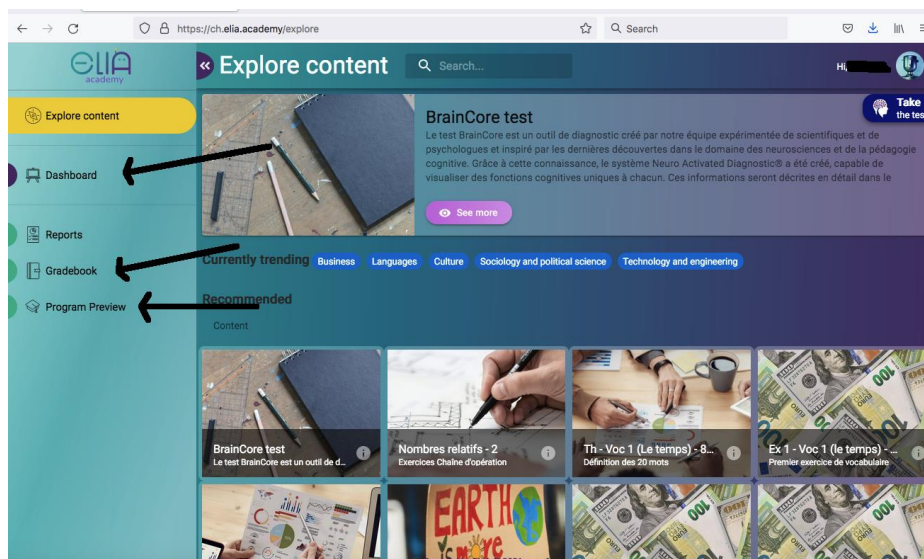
https://ch.elia.academy/explore

Search

elia academy

Explore content

Search...

Hi

Take the tes

Explore content

Dashboard

Reports

Gradebook

Program Preview

BrainCore test

Le test BrainCore est un outil de diagnostic créé par notre équipe expérimentée de scientifiques et de psychologues et inspiré par les dernières découvertes dans le domaine des neurosciences et de la pédagogie cognitive. Grâce à cette connaissance, le système Neuro Activated Diagnostic® a été créé, capable de visualiser des fonctions cognitives uniques à chacun. Ces informations seront décrites en détail dans le

See more

Currently trending

Business

Languages

Culture

Sociology and political science

Technology and engineering

Recommended

Content

BrainCore test
Le test BrainCore est un outil de d...

Nombres relatifs - 2
Exercices Chaîne d'opération

Th - Voc 1 (Le temps) - 8...
Définition des 20 mots

Ex 1 - Voc 1 (le temps) - ...
Premier exercice de vocabulaire

EARTH